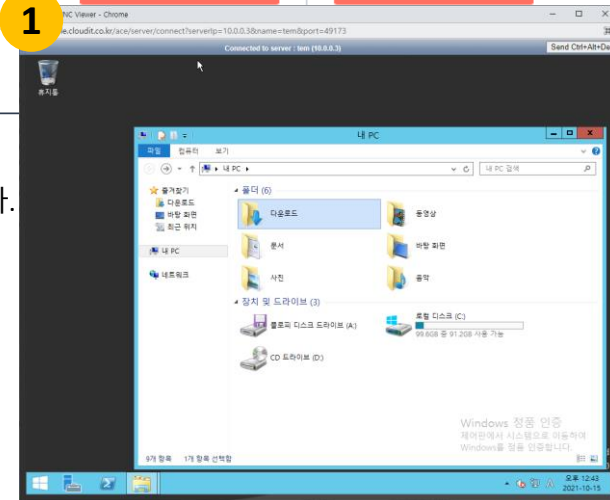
1

NC Viewer - Chrome

le.cloudit.co.kr/ace/server/connect?serverIp=10.0.0.3&name=tem&port=49173

Connected to server : tem (10.0.0.3)

Send Ctrl+Alt+Del

휴지통

다.

내 PC

파일 컴퓨터 보기

내 PC

내 PC 검색

즐겨찾기
다운로드
바탕 화면
최근 위치

내 PC

네트워크

폴더 (6)

다운로드

동영상

문서

바탕 화면

사진

음악

장치 및 드라이브 (3)

플로피 디스크 드라이브 (A:)

로컬 디스크 (C:)
99.8GB 중 91.2GB 사용 가능

CD 드라이브 (D:)

Windows 정품 인증
제어판에서 시스템으로 이동하여 Windows를 정품 인증합니다.

9개 항목 1개 항목 선택함

오후 12:43
2021-10-15